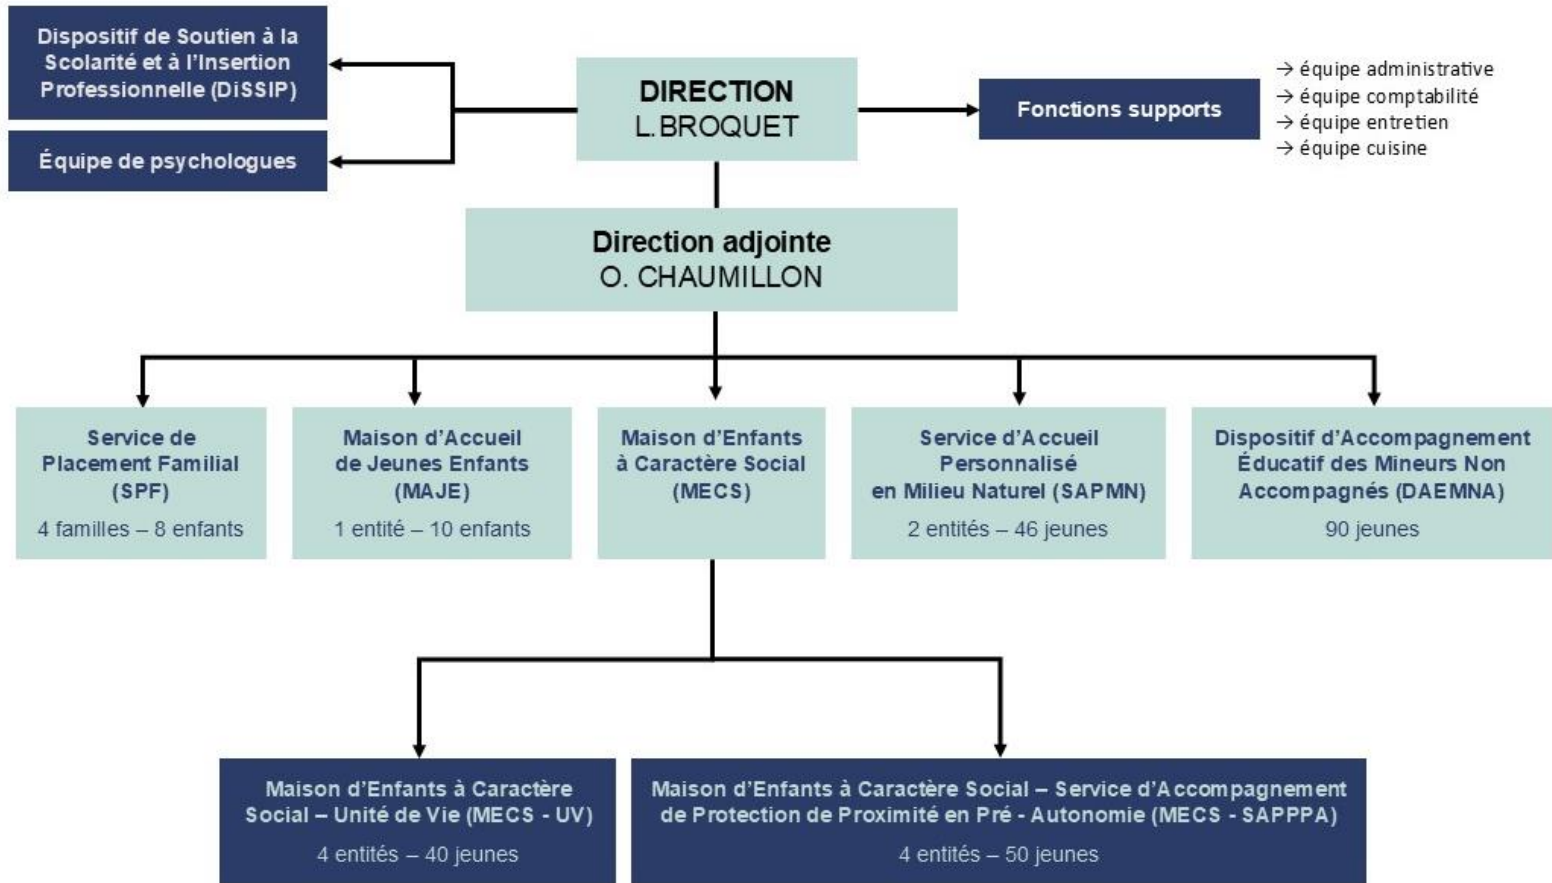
Dispositif de Soutien à la Scolarité et à l'Insertion Professionnelle (DiSSIP)

Équipe de psychologues

DIRECTION
L.BROQUET

Fonctions supports

→ équipe administrative
→ équipe comptabilité
→ équipe entretien
→ équipe cuisine

Direction adjointe
O. CHAUMILLON

Service de Placement Familial (SPF)
4 familles – 8 enfants

Maison d'Accueil de Jeunes Enfants (MAJE)
1 entité – 10 enfants

Maison d'Enfants à Caractère Social (MECS)

Service d'Accueil Personnalisé en Milieu Naturel (SAPMN)
2 entités – 46 jeunes

Dispositif d'Accompagnement Éducatif des Mineurs Non Accompagnés (DAEMNA)
90 jeunes

Maison d'Enfants à Caractère Social – Unité de Vie (MECS - UV)
4 entités – 40 jeunes

Maison d'Enfants à Caractère Social – Service d'Accompagnement de Protection de Proximité en Pré - Autonomie (MECS - SAPPPA)
4 entités – 50 jeunes